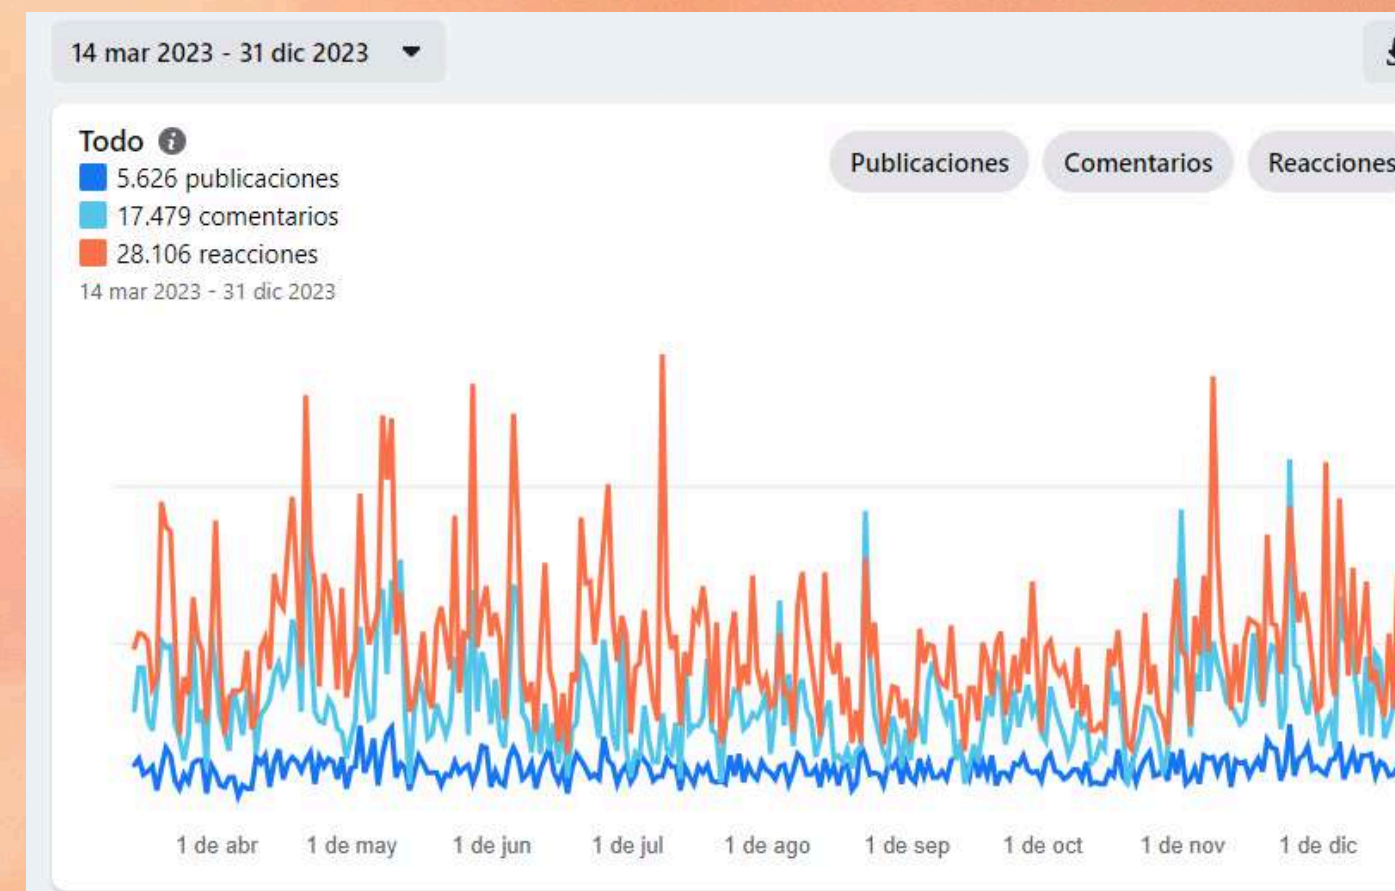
14 mar 2023 - 31 dic 2023

Todo

5.626 publicaciones

17.479 comentarios

28.106 reacciones

14 mar 2023 - 31 dic 2023

Publicaciones

Comentarios

Reacciones

1 de abr
1 de may
1 de jun
1 de jul
1 de ago
1 de sep
1 de oct
1 de nov
1 de dic